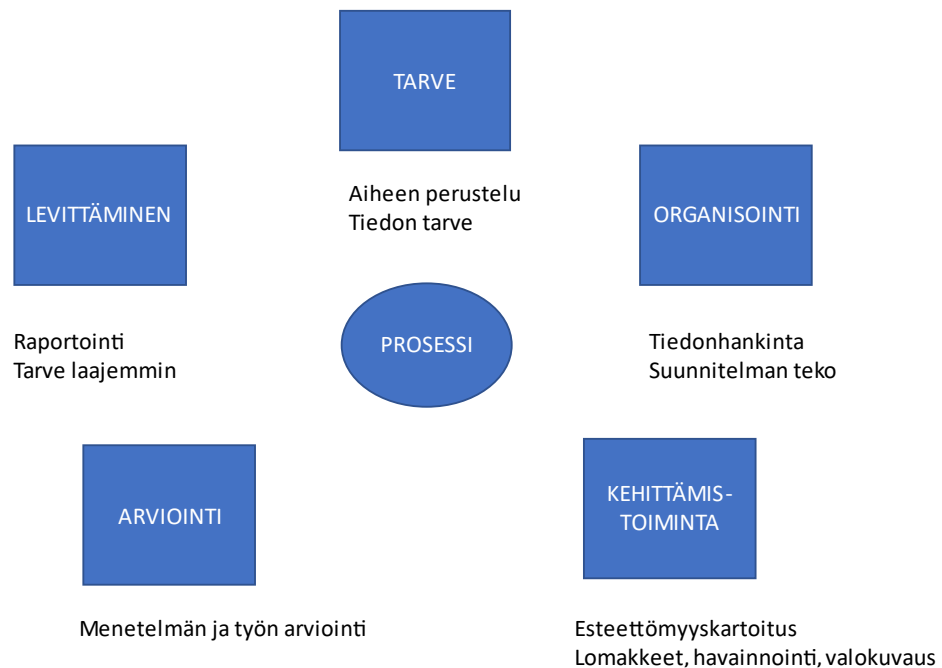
TARVE

Aiheen perustelu
Tiedon tarve

LEVITTÄMINEN

ORGANISOINTI

Raportointi
Tarve laajemmin

PROSESSI

Tiedonhankinta
Suunnitelman teko

ARVIOINTI

KEHITTÄMIS-TOIMINTA

Menetelmän ja työn arviointi

Esteettömyyskartoitus
Lomakkeet, havainnointi, valokuvaus